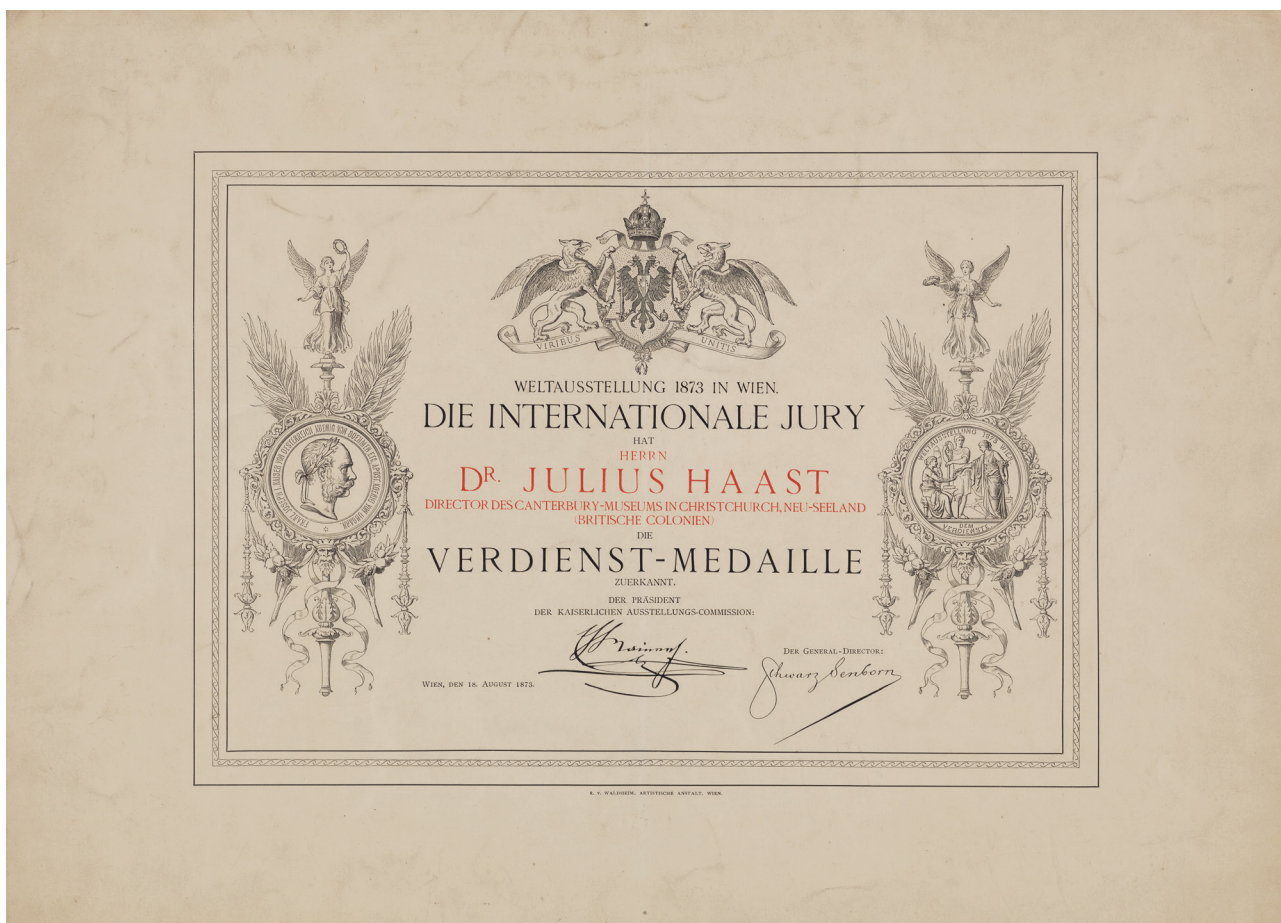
VIRIBUS UNITIS

FRANZ JOSEPH I KAISER VON OESTERREICH KOENIG VON BOEHMEN ETC. APOST. KOENIG VON UNGARN

WELTAUSSTELLUNG 1873 WIEN

DEM VERDIENSTE

WELTAUSSTELLUNG 1873 IN WIEN.

DIE INTERNATIONALE JURY

HAT

HERRN

DR. JULIUS HAAST

DIRECTOR DES CANTERBURY-MUSEUMS IN CHRISTCHURCH, NEU-SEELAND (BRITISCHE COLONIEN)

DIE

VERDIENST-MEDAILLE

ZUERKANNT.

DER PRÄSIDENT
DER KAISERLICHEN AUSSTELLUNGS-COMMISSION:

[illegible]

WIEN, DEN 18. AUGUST 1873.

DER GENERAL-DIRECTOR:

Schwarz Senborn

R. v. WALDHEIM, ARTISTISCHE ANSTALT, WIEN.